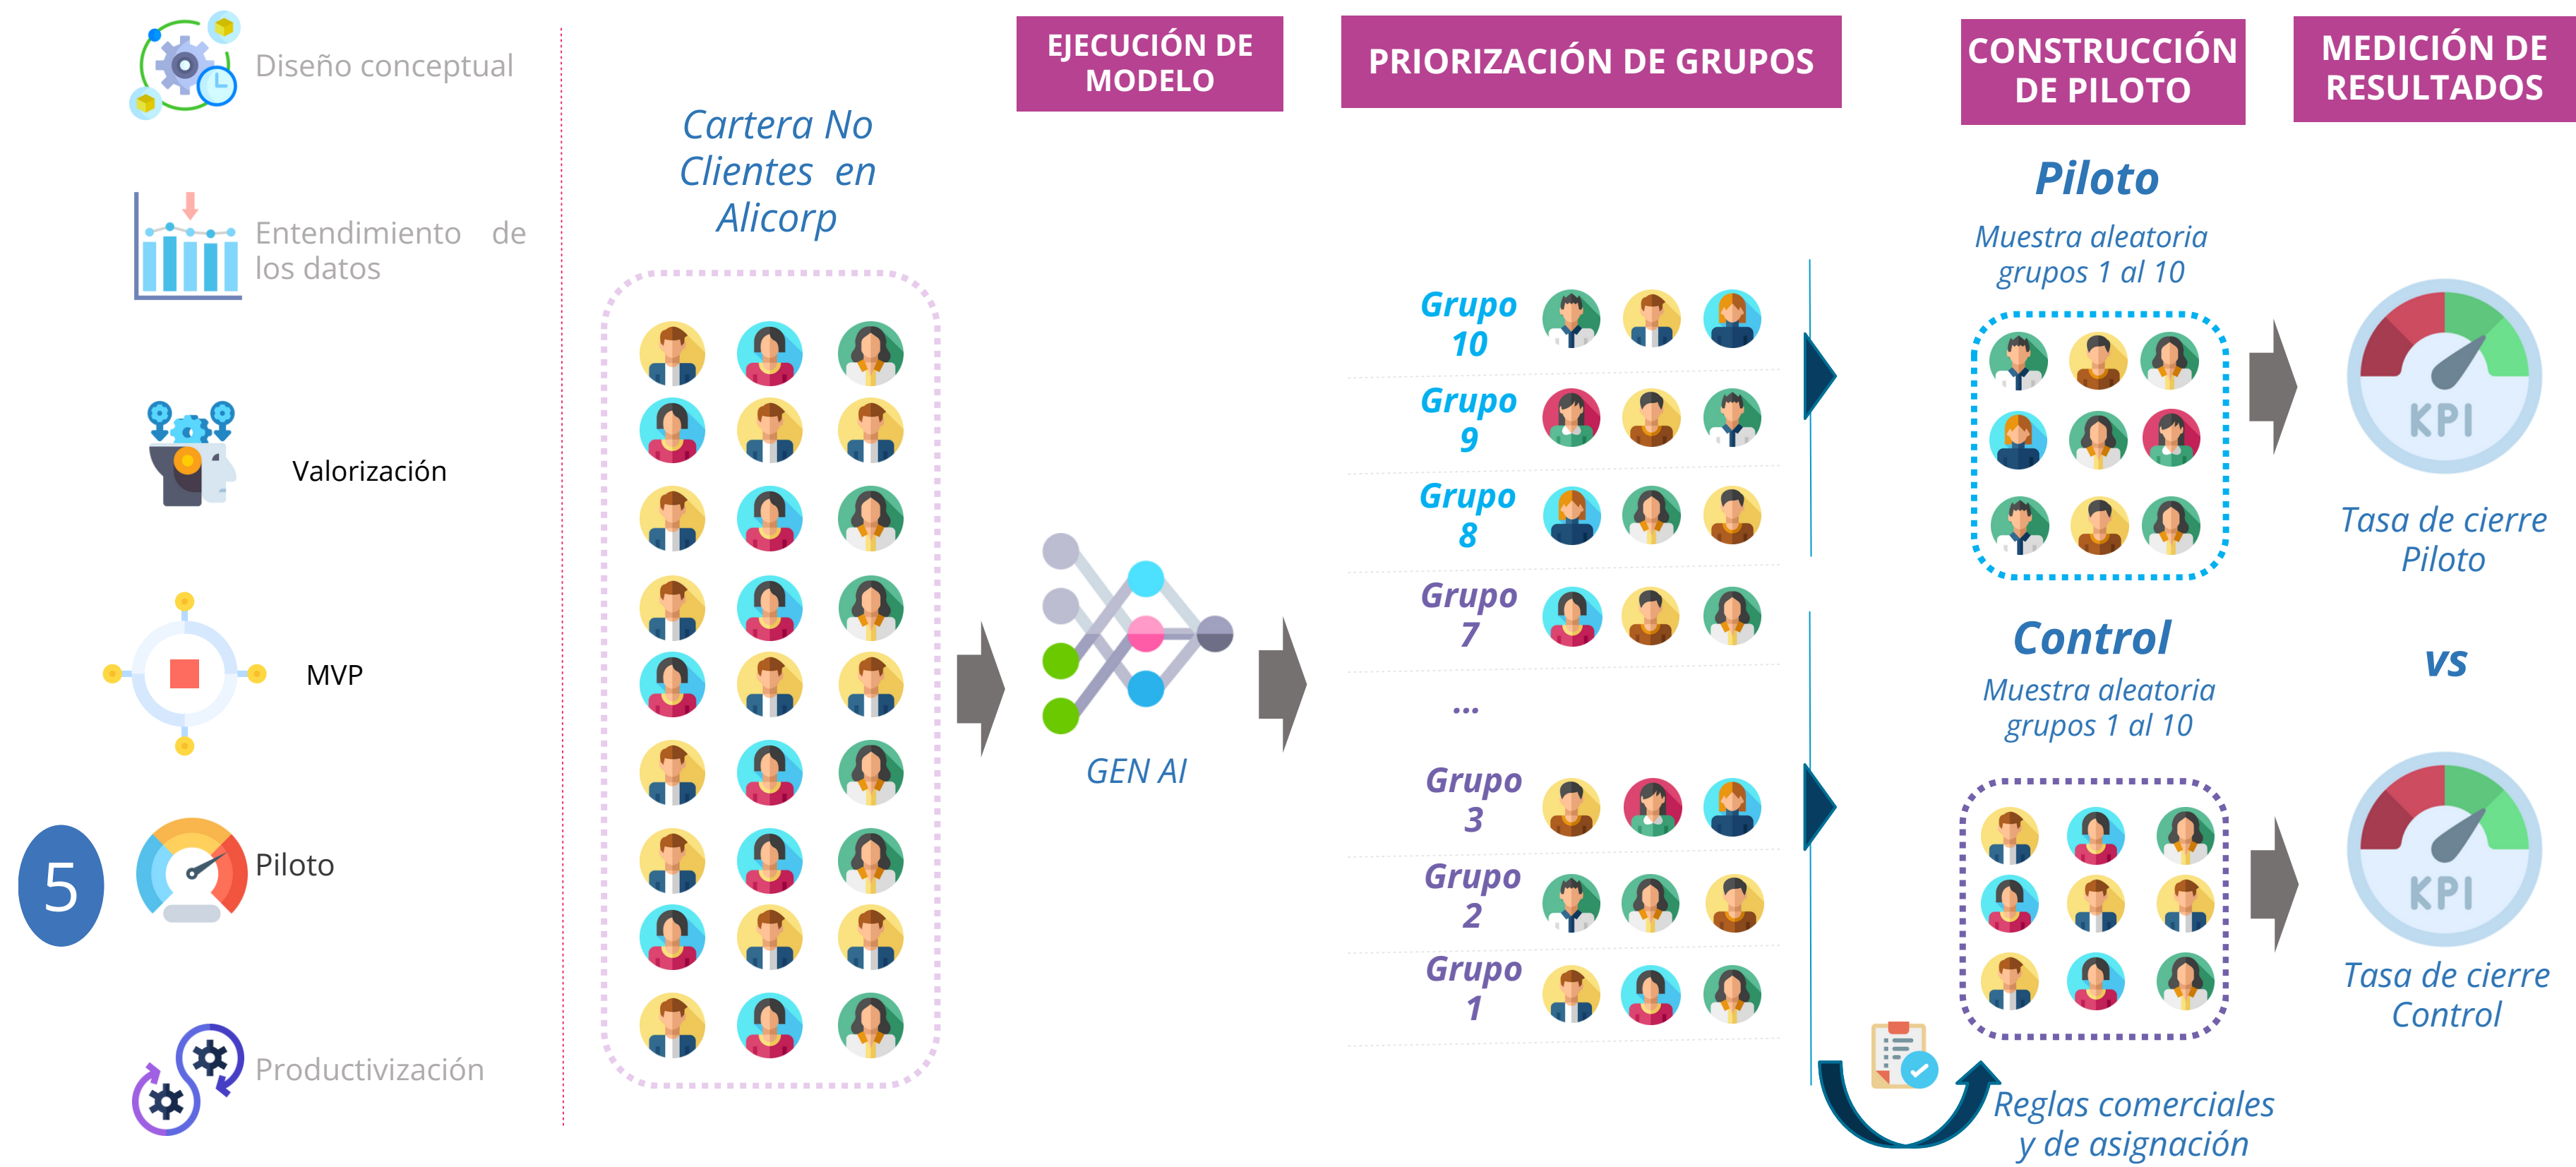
Diseño conceptual

Entendimiento de los datos

Valorización

MVP

5

Piloto

Productivización

Cartera No Clientes en Alicorp

EJECUCIÓN DE MODELO

GEN AI

PRIORIZACIÓN DE GRUPOS

Grupo 10

Grupo 9

Grupo 8

Grupo 7

...

Grupo 3

Grupo 2

Grupo 1

CONSTRUCCIÓN DE PILOTO

Piloto

Muestra aleatoria grupos 1 al 10

Control

Muestra aleatoria grupos 1 al 10

Reglas comerciales y de asignación

MEDICIÓN DE RESULTADOS

KPI

Tasa de cierre Piloto

vs

KPI

Tasa de cierre Control